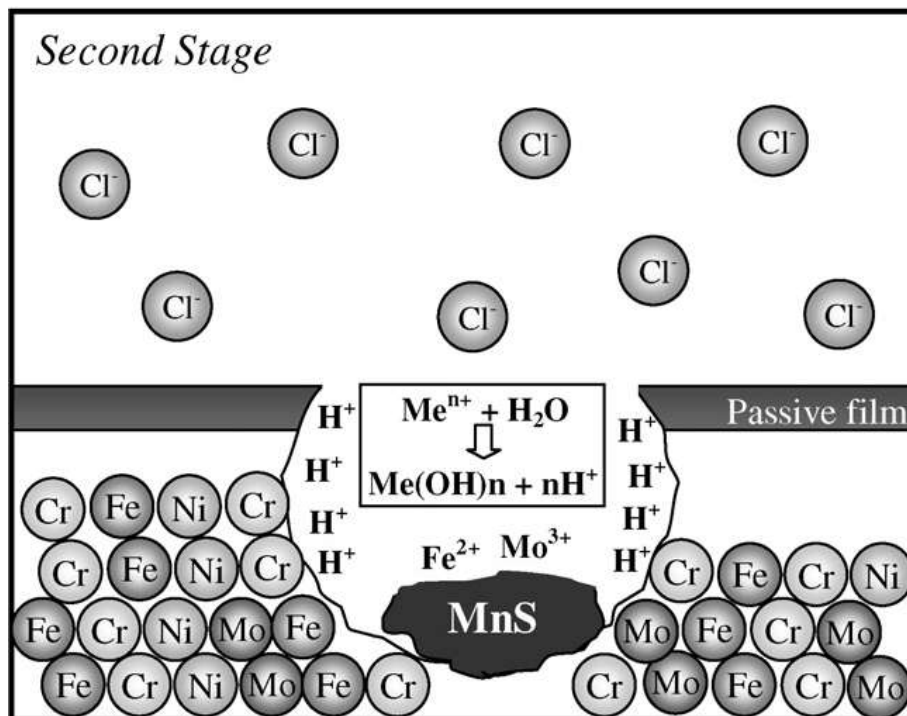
Second Stage

$Cl^-$ $Cl^-$ $Cl^-$ $Cl^-$

$Cl^-$ $Cl^-$ $Cl^-$ $Cl^-$

Passive film

$H^+$ $H^+$ $H^+$ $H^+$

$Me^{n+} + H_2O$
⇩
$Me(OH)n + nH^+$

$H^+$ $H^+$ $H^+$ $H^+$

$Fe^{2+}$ $Mo^{3+}$

MnS

Cr Fe Ni Cr
Cr Fe Ni Cr
Fe Cr Ni Mo Fe
Fe Cr Ni Mo Fe Cr

Cr Fe Cr Ni
Mo Fe Cr Mo
Cr Mo Fe Cr Mo